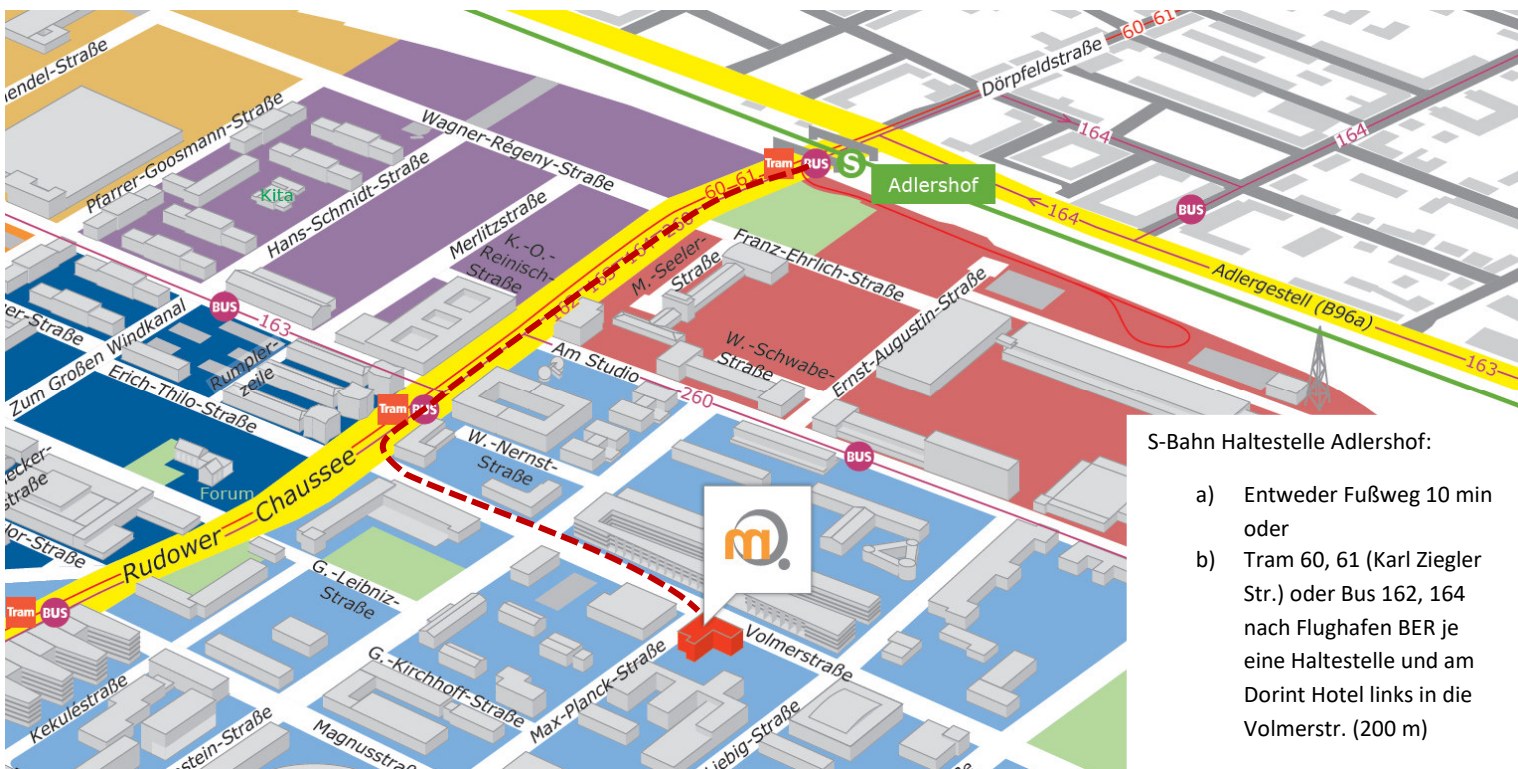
-endel-Straße
Pfarrer-Goosmann-Straße
Kita
Hans-Schmidt-Straße
Wagner-Régeny-Straße
Dörpfeldstraße
60 61
164
164
Tram
BUS
S
Adlershof
164
BUS
Adlergestell (B96a)
163
Merlitzstraße
K.-O.-Reinisch-Straße
60 61
M.-Seeler-Straße
Franz-Ehrlich-Straße
Ernst-Augustin-Straße
W.-Schwabe-Straße
BUS
163
-er-Straße
Zum Großen Windkanal
Rumpler-zeile
Erich-Thilo-Straße
Am Studio
260
Tram
BUS
W.-Nernst-Straße
BUS
-straße
Forum
Rudower Chaussee
-dor-Straße
G.-Leibniz-Straße
Tram
BUS
G.-Kirchhoff-Straße
Max-Planck-Straße
Volmerstraße
Kekuléstraße
-stein-Straße
Magnusstraße
-Liebig-Straße

S-Bahn Haltestelle Adlershof:

a) Entweder Fußweg 10 min oder
b) Tram 60, 61 (Karl Ziegler Str.) oder Bus 162, 164 nach Flughafen BER je eine Haltestelle und am Dorint Hotel links in die Volmerstr. (200 m)